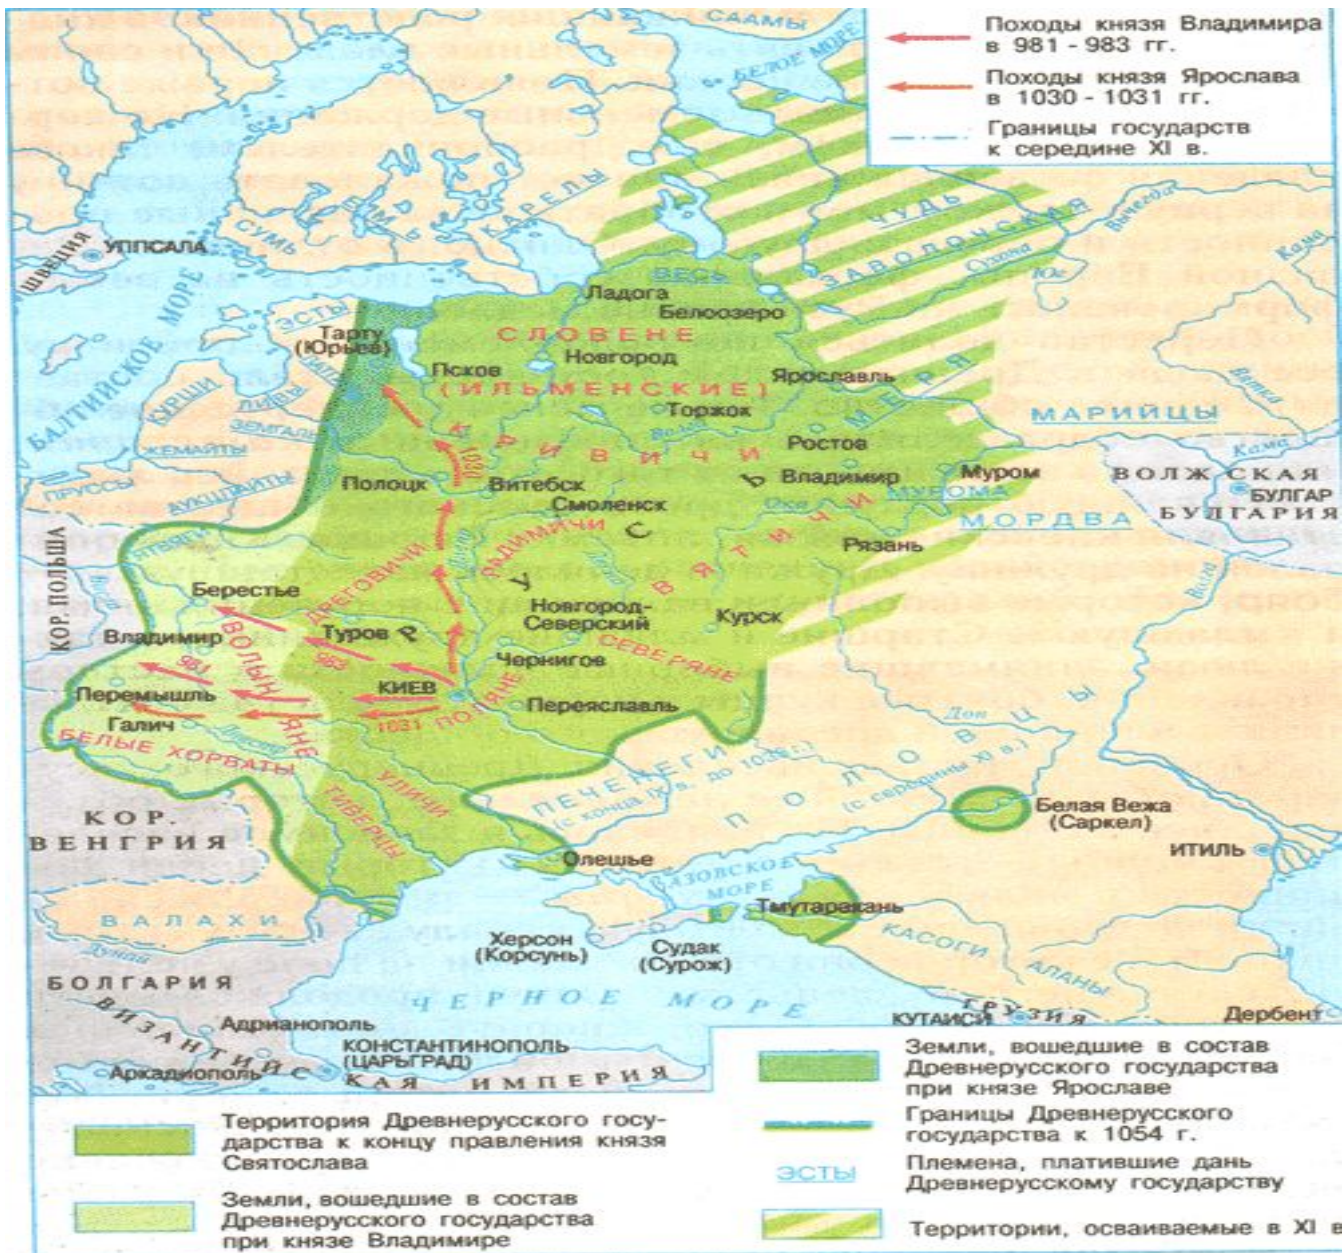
Походы князя Владимира в 981 - 983 гг.
Походы князя Ярослава в 1030 - 1031 гг.
Границы государств к середине XI в.

СААМЫ
БЕЛОЕ МОРЕ
КАРЕЛЫ
ЕМЬ
СУМЬ
ЧУДЬ
ЗАВОЛОЦКАЯ
Вычегда
Кама
Сухона
Юг
ШВЕЦИЯ
УППСАЛА
БАЛТИЙСКОЕ МОРЕ
ЭСТЫ
Тарту (Юрьев)
ВЕСЬ
Ладога
Белоозеро
СЛОВЕНЕ (ИЛЬМЕНСКИЕ)
Новгород
Псков
Ярославль
МЕРЯ
Торжок
Волга
Ветлуга
МАРИЙЦЫ
КУРШИ
ЛИВЫ
ЗЕМГАЛЫ
ЖЕМАЙТЫ
ЛИТВА
КРИВИЧИ
1030
Ростов
Владимир
Муром
МУРОМА
ВОЛЖСКАЯ БУЛГАР БУЛГАРИЯ
Кама
ПРУССЫ
АУКШТАЙТЫ
Полоцк
Витебск
Смоленск
Ока
МОРДВА
ЯТВЯГИ
КОР. ПОЛЬША
РАДИМИЧИ
ВЯТИЧИ
Рязань
ДРЕГОВИЧИ
Берестье
Днепр
Десна
Новгород-Северский
Курск
Волга
Владимир
ВОЛЫНЯНЕ
Туров
981
983
СЕВЕРЯНЕ
Чернигов
Перемышль
КИЕВ
ПОЛЯНЕ
Переяславль
Галич
1031
БЕЛЫЕ ХОРВАТЫ
Днестр
Дон
ПЕЧЕНЕГИ (с конца IX в. до 1036 г.)
ПОЛОВЦЫ (с середины XI в.)
Белая Вежа (Саркел)
КОР. ВЕНГРИЯ
УЛИЧИ
ТИВЕРЦЫ
ИТИЛЬ
Олешье
АЗОВСКОЕ МОРЕ
ВАЛАХИ
Дунай
Тмутаракань
КАСОГИ
Херсон (Корсунь)
Судак (Сурож)
АЛАНЫ
БОЛГАРИЯ
ЧЕРНОЕ МОРЕ
ГРУЗИЯ
КУТАИСИ
Дербент
ВИЗАНТИЙСКАЯ ИМПЕРИЯ
Адрианополь
КОНСТАНТИНОПОЛЬ (ЦАРЬГРАД)
Аркадиополь

Территория Древнерусского государства к концу правления князя Святослава
Земли, вошедшие в состав Древнерусского государства при князе Владимире
Земли, вошедшие в состав Древнерусского государства при князе Ярославе
Границы Древнерусского государства к 1054 г.
ЭСТЫ Племена, платившие дань Древнерусскому государству
Территории, осваиваемые в XI в.